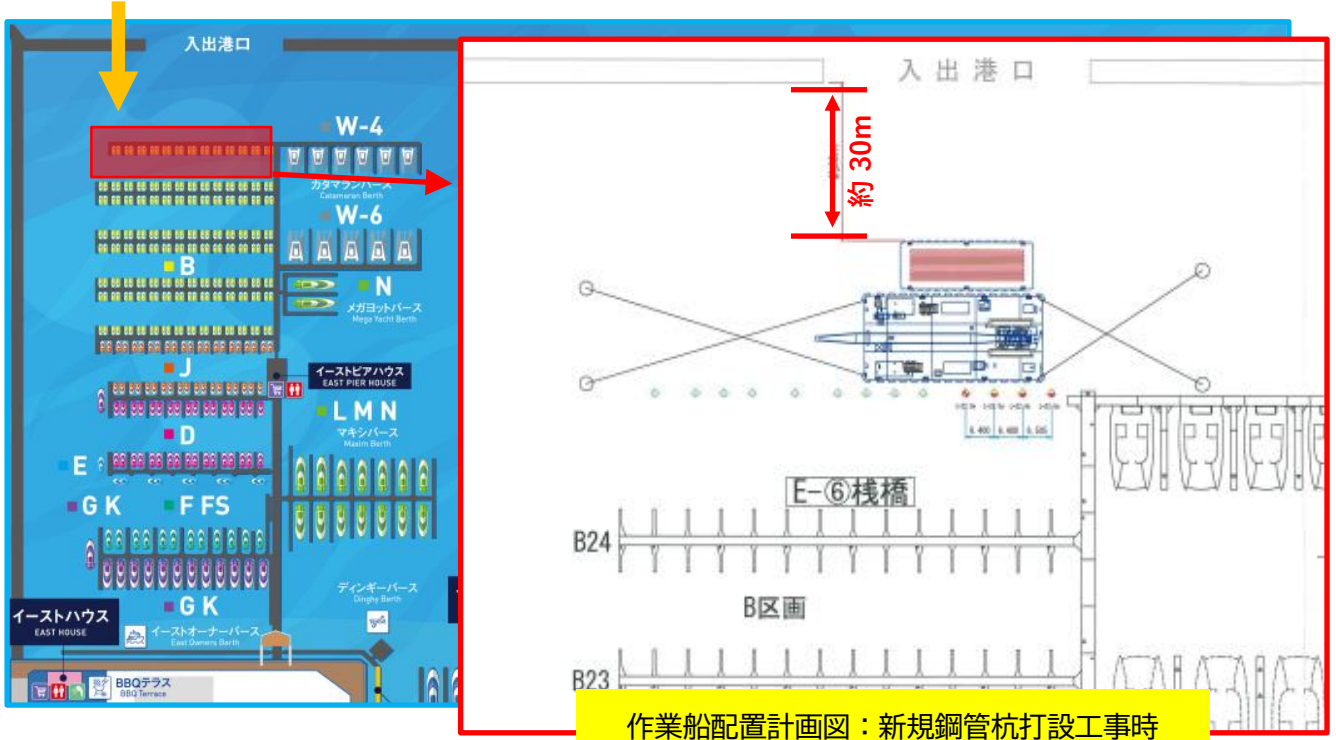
入出港口

W-4

カタマランバース
Catamaran Berth

W-6

B

N
メガヨットバース
Mega Yacht Berth

J

イーストピアハウス
EAST PIER HOUSE

L M N
マキシバース
Maxim Berth

D

E

G K

F FS

ディンギーバース
Dinghy Berth

G K

イーストハウス
EAST HOUSE

イーストオーナーバース
East Owners Berth

BBQテラス
BBQ Terrace

入出港口

約 30m

E-⑥桟橋

B24

B区画

B23

作業船配置計画図：新規鋼管杭打設工事時